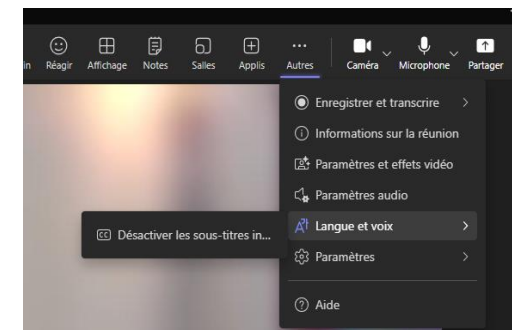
in Réagir Affichage Notes Salles Applis Autres Caméra Microphone Partager

Enregistrer et transcrire
Informations sur la réunion
Paramètres et effets vidéo
Paramètres audio
Langue et voix
Paramètres
Aide

Désactiver les sous-titres in...